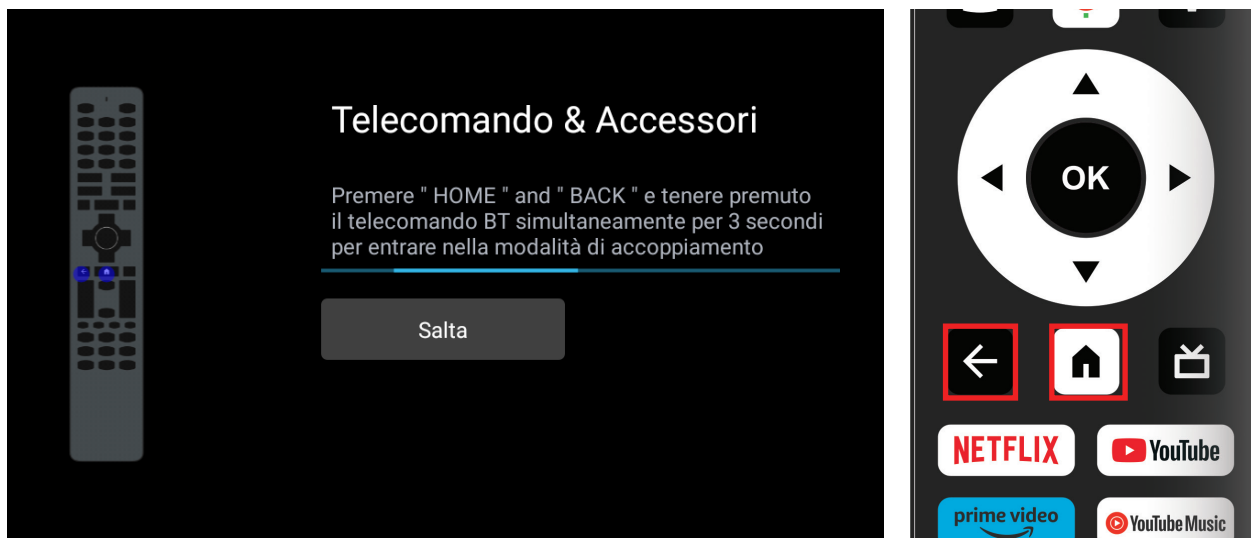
Telecomando & Accessori

Premere " HOME " and " BACK " e tenere premuto il telecomando BT simultaneamente per 3 secondi per entrare nella modalità di accoppiamento

Salta

OK

NETFLIX

YouTube

prime video

YouTube Music